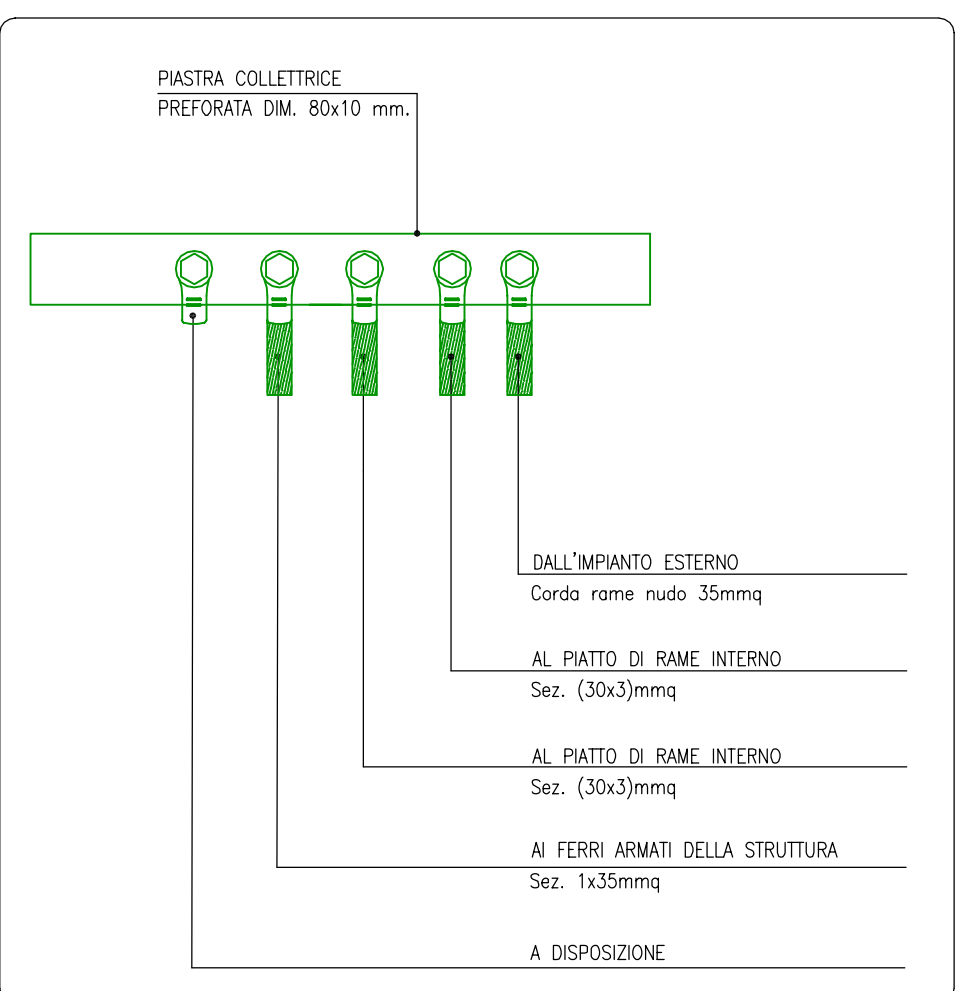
PIASTRA COLLETTRICE
PREFORATA DIM. 80x10 mm.

DALL'IMPIANTO ESTERNO
Corda rame nudo 35mmq

AL PIATTO DI RAME INTERNO
Sez. (30x3)mmq

AL PIATTO DI RAME INTERNO
Sez. (30x3)mmq

AI FERRI ARMATI DELLA STRUTTURA
Sez. 1x35mmq

A DISPOSIZIONE